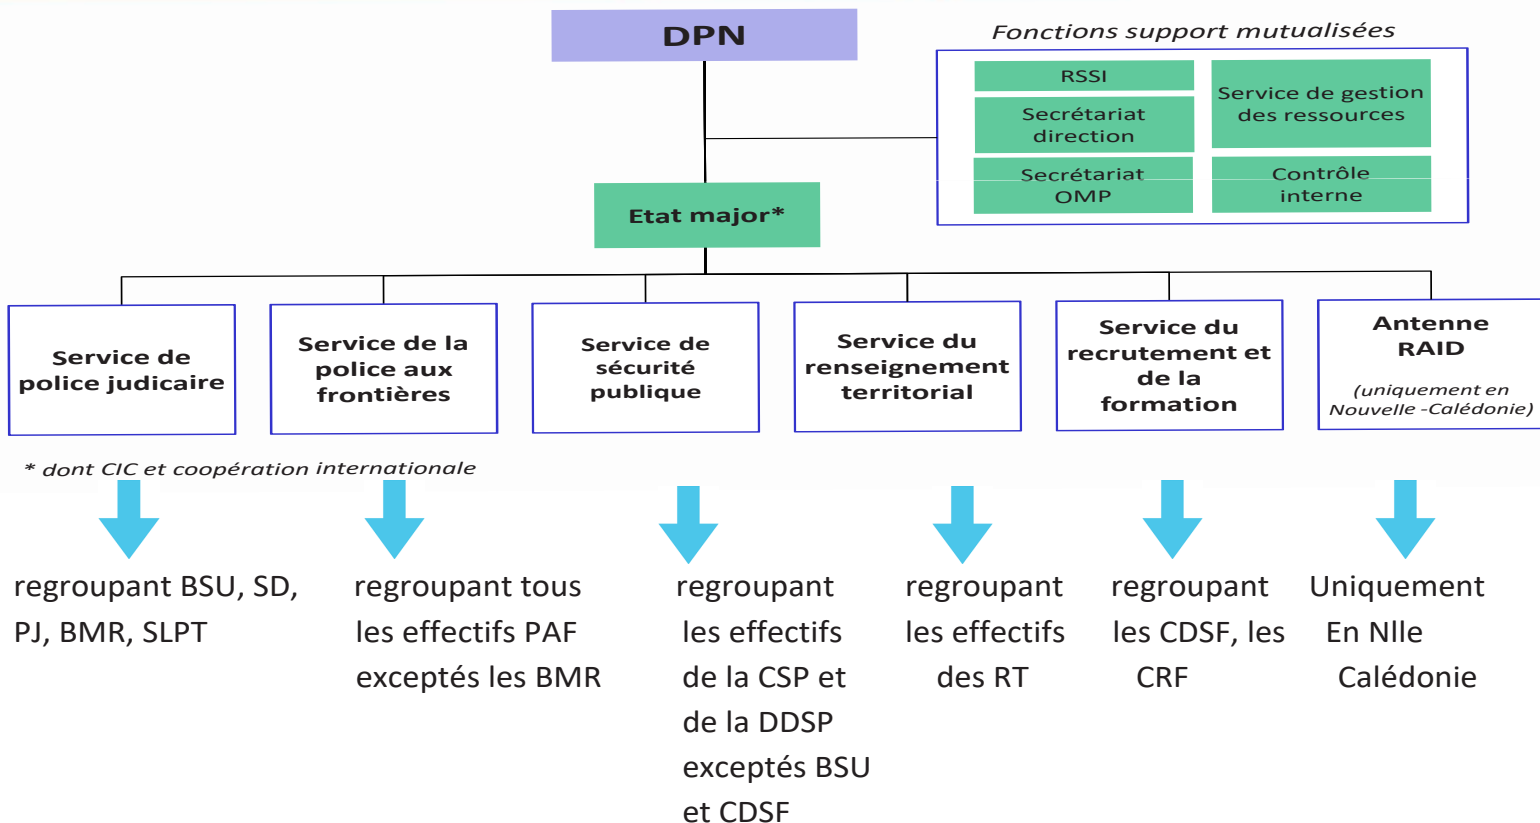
DPN

Fonctions support mutualisées

RSSI

Secrétariat direction

Secrétariat OMP

Service de gestion des ressources

Contrôle interne

Etat major*

Service de police judicaire

Service de la police aux frontières

Service de sécurité publique

Service du renseignement territorial

Service du recrutement et de la formation

Antenne RAID

(uniquement en Nouvelle -Calédonie)

* dont CIC et coopération internationale

regroupant BSU, SD, PJ, BMR, SLPT

regroupant tous les effectifs PAF exceptés les BMR

regroupant les effectifs de la CSP et de la DDSP exceptés BSU et CDSF

regroupant les effectifs des RT

regroupant les CDSF, les CRF

Uniquement En Nlle Calédonie